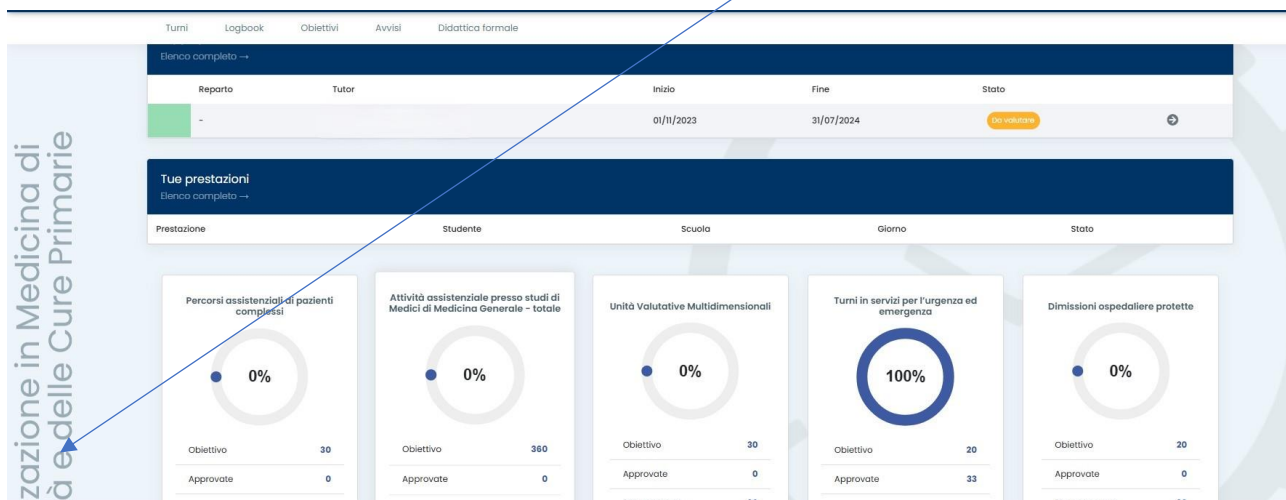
Turni Logbook Obiettivi Avvisi Didattica formale

Elenco completo →

| Reparto | Tutor | Inizio | Fine | Stato |
|---|---|---|---|---|
| - | | 01/11/2023 | 31/07/2024 | Da valutare |

Tue prestazioni
Elenco completo →

| Prestazione | Studente | Scuola | Giorno | Stato |
|---|---|---|---|---|

zazione in Medicina di
à e delle Cure Primarie

Percorsi assistenziali di pazienti complessi
0%
Obiettivo 30
Approvate 0

Attività assistenziale presso studi di Medici di Medicina Generale - totale
0%
Obiettivo 360
Approvate 0

Unità Valutative Multidimensionali
0%
Obiettivo 30
Approvate 0

Turni in servizi per l'urgenza ed emergenza
100%
Obiettivo 20
Approvate 33

Dimissioni ospedaliere protette
0%
Obiettivo 20
Approvate 0